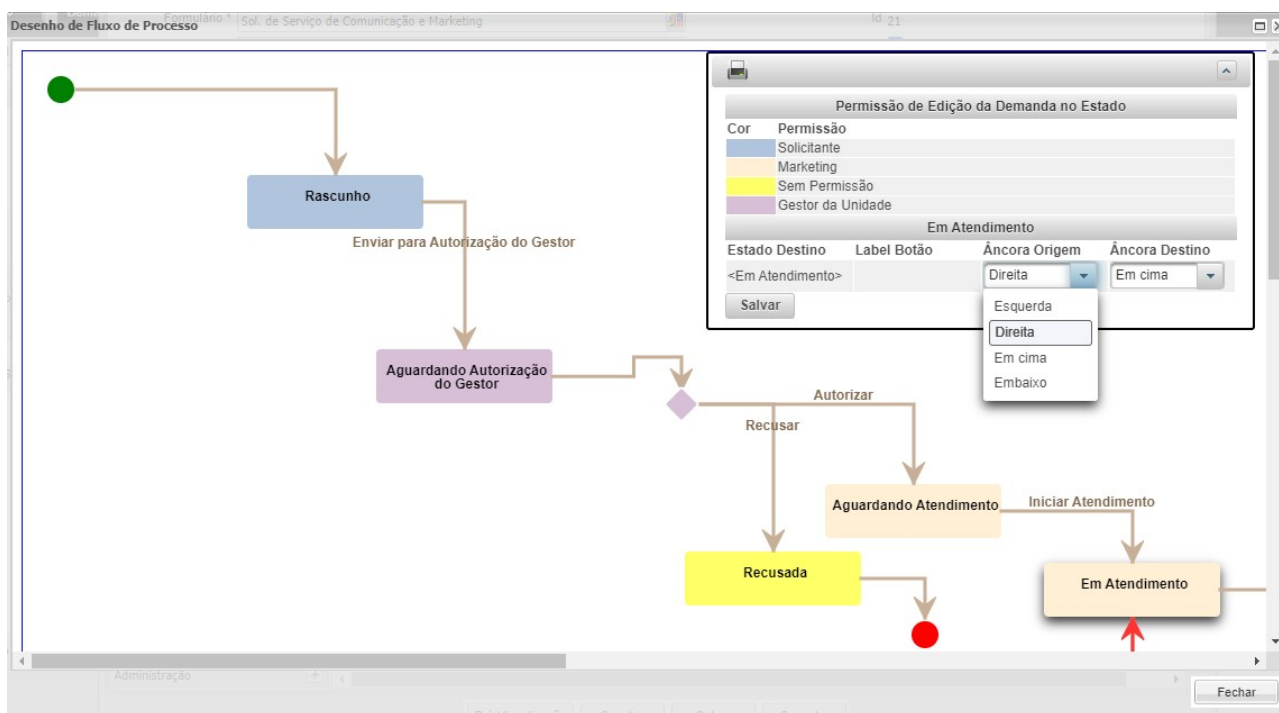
Desenho de Fluxo de Processo

Formulário * Sol. de Serviço de Comunicação e Marketing

Id 21

Permissão de Edição da Demanda no Estado

| Cor | Permissão |
|---|---|
| | Solicitante |
| | Marketing |
| | Sem Permissão |
| | Gestor da Unidade |

Em Atendimento

| Estado Destino | Label Botão | Âncora Origem | Âncora Destino |
|---|---|---|---|
| <Em Atendimento> | | Direita | Em cima |

Salvar

Esquerda
Direita
Em cima
Embaixo

Rascunho

Enviar para Autorização do Gestor

Aguardando Autorização do Gestor

Autorizar

Recusar

Aguardando Atendimento

Iniciar Atendimento

Recusada

Em Atendimento

Administração

Fechar